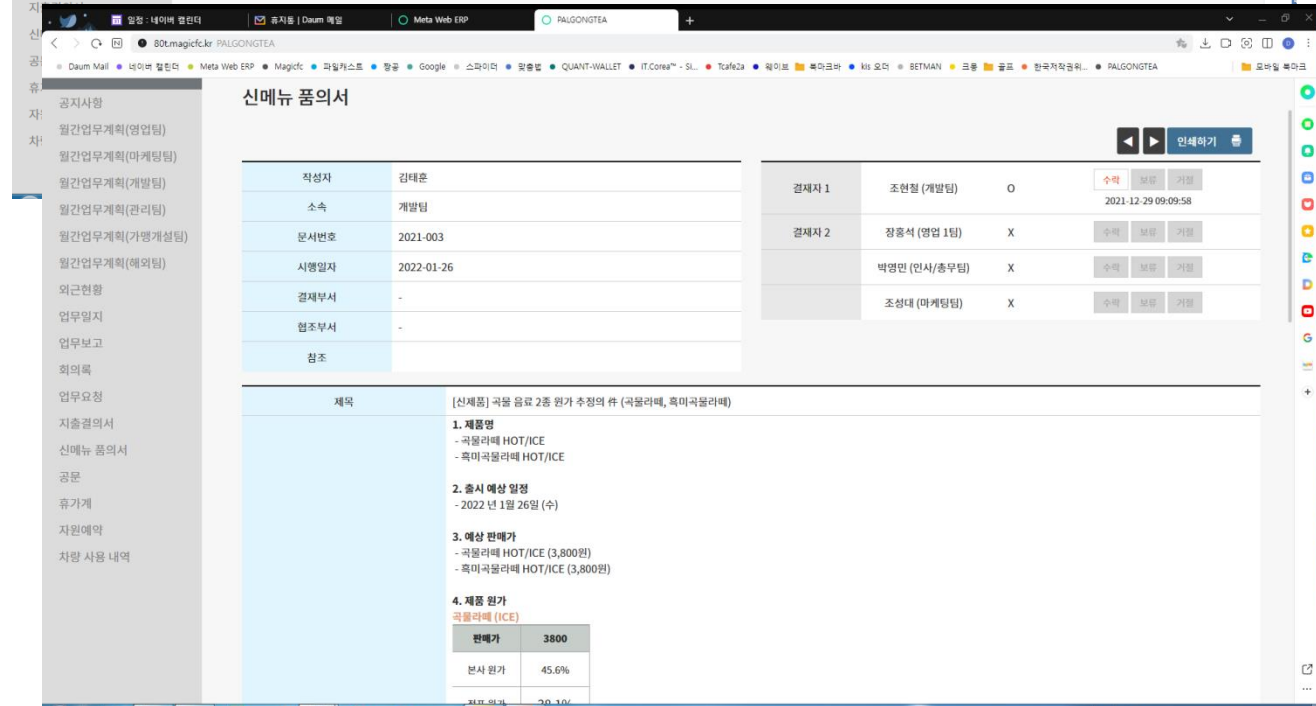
일정 : 네이버 캘린더
휴지통 | Daum 메일
Meta Web ERP
PALGONGTEA
80t.magicfc.kr PALGONGTEA
Daum Mail · 네이버 캘린더 · Meta Web ERP · Magicfc · 파일캐스트 · 짱공 · Google · 스파이더 · 맞춤법 · QUANT-WALLET · IT.Corea™ - Sl... · Tcafe2a · 웨이브 · 북마크바 · kis 오더 · BETMAN · 크몽 · 골프 · 한국저작권위... · PALGONGTEA
모바일 북마크

공지사항
월간업무계획(영업팀)
월간업무계획(마케팅팀)
월간업무계획(개발팀)
월간업무계획(관리팀)
월간업무계획(가맹개설팀)
월간업무계획(해외팀)
외근현황
업무일지
업무보고
회의록
업무요청
지출결의서
신메뉴 품의서
공문
휴가계
자원예약
차량 사용 내역

신메뉴 품의서

인쇄하기

| 작성자 | 김태훈 |
|---|---|
| 소속 | 개발팀 |
| 문서번호 | 2021-003 |
| 시행일자 | 2022-01-26 |
| 결재부서 | - |
| 협조부서 | - |
| 참조 | |

| 결재자 1 | 조현철 (개발팀) | O | 수락 보류 거절 2021-12-29 09:09:58 |
|---|---|---|---|
| 결재자 2 | 장홍석 (영업 1팀) | X | 수락 보류 거절 |
| | 박영민 (인사/총무팀) | X | 수락 보류 거절 |
| | 조성대 (마케팅팀) | X | 수락 보류 거절 |

제목 [신제품] 곡물 음료 2종 원가 추정의 件 (곡물라떼, 흑미곡물라떼)

1. 제품명
- 곡물라떼 HOT/ICE
- 흑미곡물라떼 HOT/ICE

2. 출시 예상 일정
- 2022 년 1월 26일 (수)

3. 예상 판매가
- 곡물라떼 HOT/ICE (3,800원)
- 흑미곡물라떼 HOT/ICE (3,800원)

4. 제품 원가
곡물라떼 (ICE)

| 판매가 | 3800 |
|---|---|
| 본사 원가 | 45.6% |
| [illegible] | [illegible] |